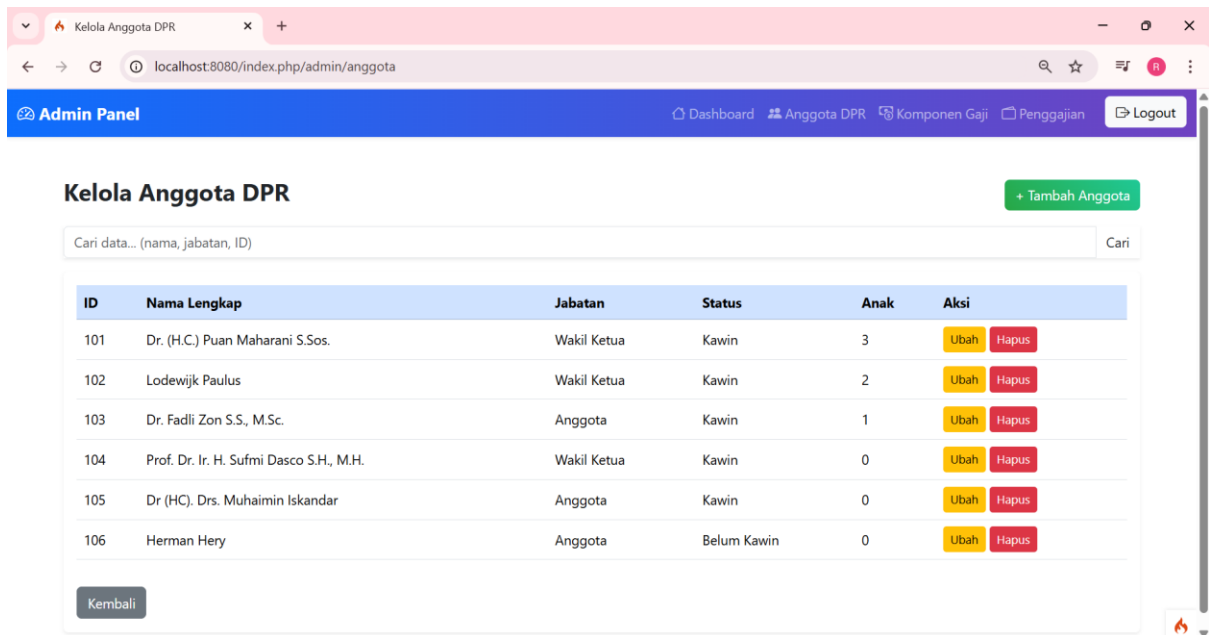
Kelola Anggota DPR

localhost:8080/index.php/admin/anggota

R

Admin Panel

Dashboard Anggota DPR Komponen Gaji Penggajian Logout

Kelola Anggota DPR

+ Tambah Anggota

Cari data... (nama, jabatan, ID)

Cari

| ID | Nama Lengkap | Jabatan | Status | Anak | Aksi |
|---|---|---|---|---|---|
| 101 | Dr. (H.C.) Puan Maharani S.Sos. | Wakil Ketua | Kawin | 3 | Ubah Hapus |
| 102 | Lodewijk Paulus | Wakil Ketua | Kawin | 2 | Ubah Hapus |
| 103 | Dr. Fadli Zon S.S., M.Sc. | Anggota | Kawin | 1 | Ubah Hapus |
| 104 | Prof. Dr. Ir. H. Sufmi Dasco S.H., M.H. | Wakil Ketua | Kawin | 0 | Ubah Hapus |
| 105 | Dr (HC). Drs. Muhaimin Iskandar | Anggota | Kawin | 0 | Ubah Hapus |
| 106 | Herman Hery | Anggota | Belum Kawin | 0 | Ubah Hapus |

Kembali